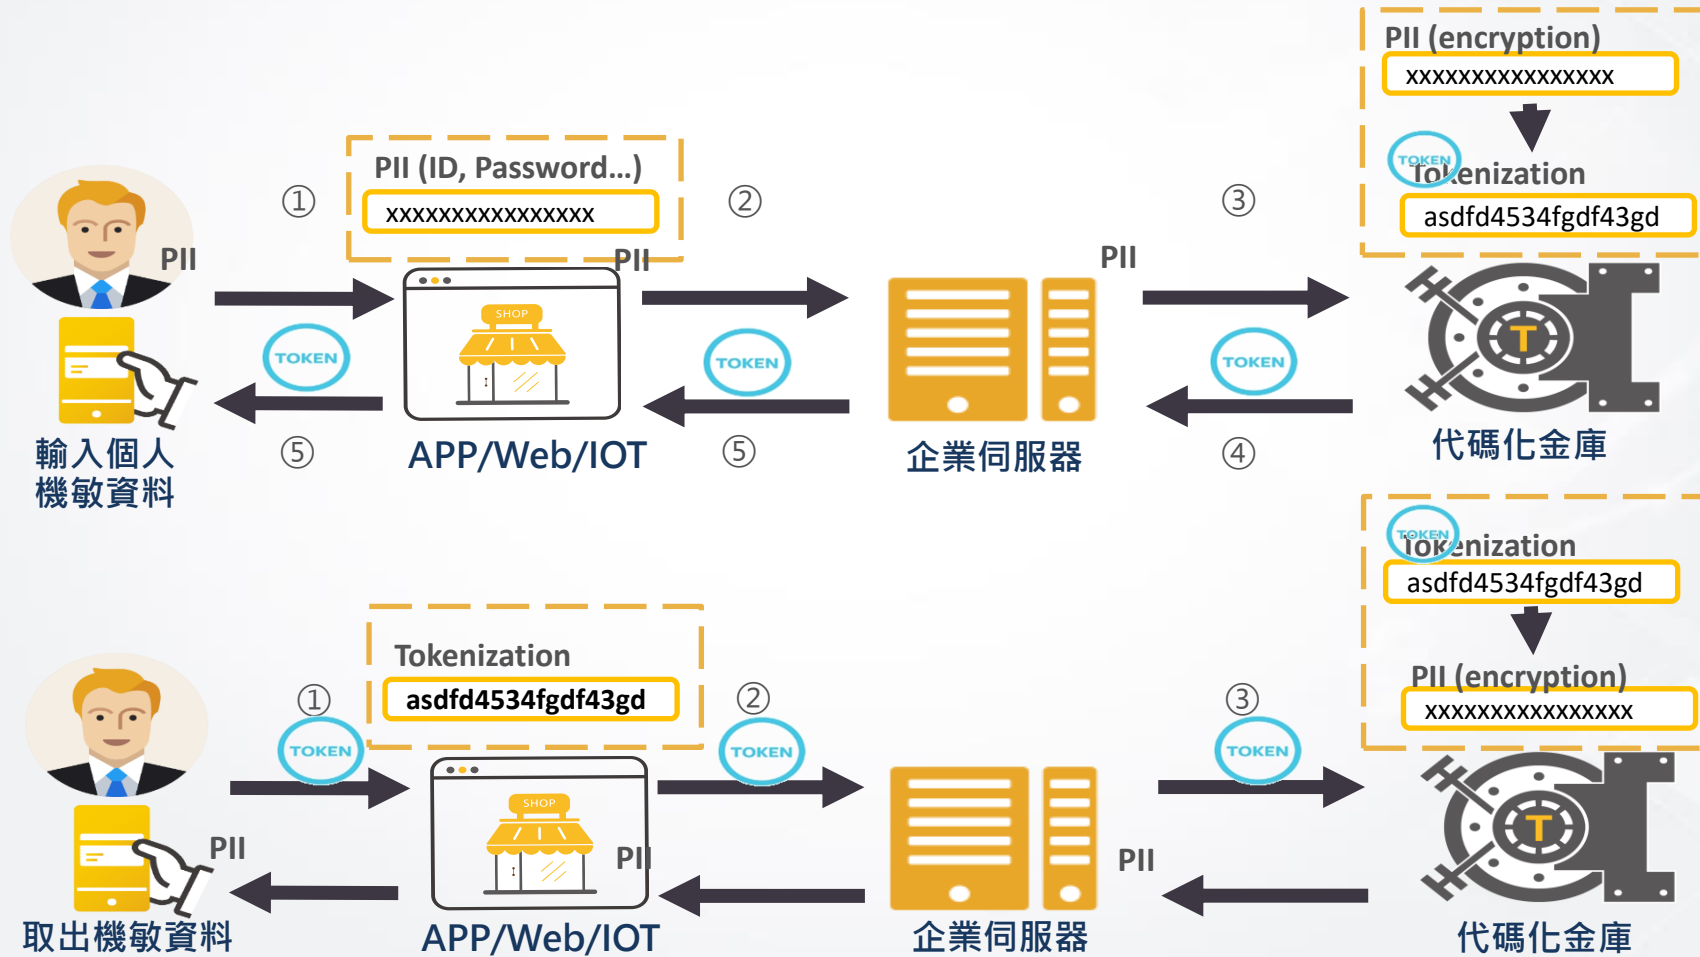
PII (encryption)
xxxxxxxxxxxxxxx
TOKEN
Tokenization
asdfd4534fgdf43gd

PII (ID, Password...)
xxxxxxxxxxxxxxx

①
②
③

PII
PII
PII

SHOP

TOKEN
TOKEN
TOKEN

輸入個人機敏資料
⑤
APP/Web/IOT
⑤
企業伺服器
④
代碼化金庫

TOKEN
Tokenization
asdfd4534fgdf43gd
PII (encryption)
xxxxxxxxxxxxxxx

Tokenization
asdfd4534fgdf43gd

①
②
③
TOKEN
TOKEN
TOKEN

SHOP

PII
PII
PII

取出機敏資料
APP/Web/IOT
企業伺服器
代碼化金庫